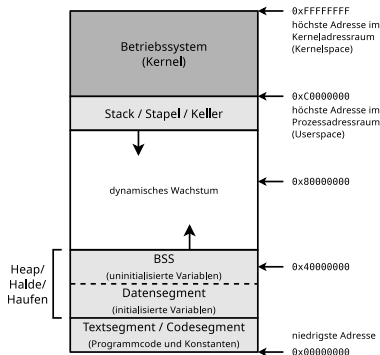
Betriebssystem
(Kernel)

0xFFFFFFFF
höchste Adresse im Kerneladressraum (Kernelspace)

Stack / Stapel / Keller

0xC0000000
höchste Adresse im Prozessadressraum (Userspace)

dynamisches Wachstum

0x80000000

Heap/
Halde/
Haufen

BSS
(uninitialisierte Variablen)

0x40000000

Datensegment
(initialisierte Variablen)

Textsegment / Codesegment
(Programmcode und Konstanten)

niedrigste Adresse
0x00000000